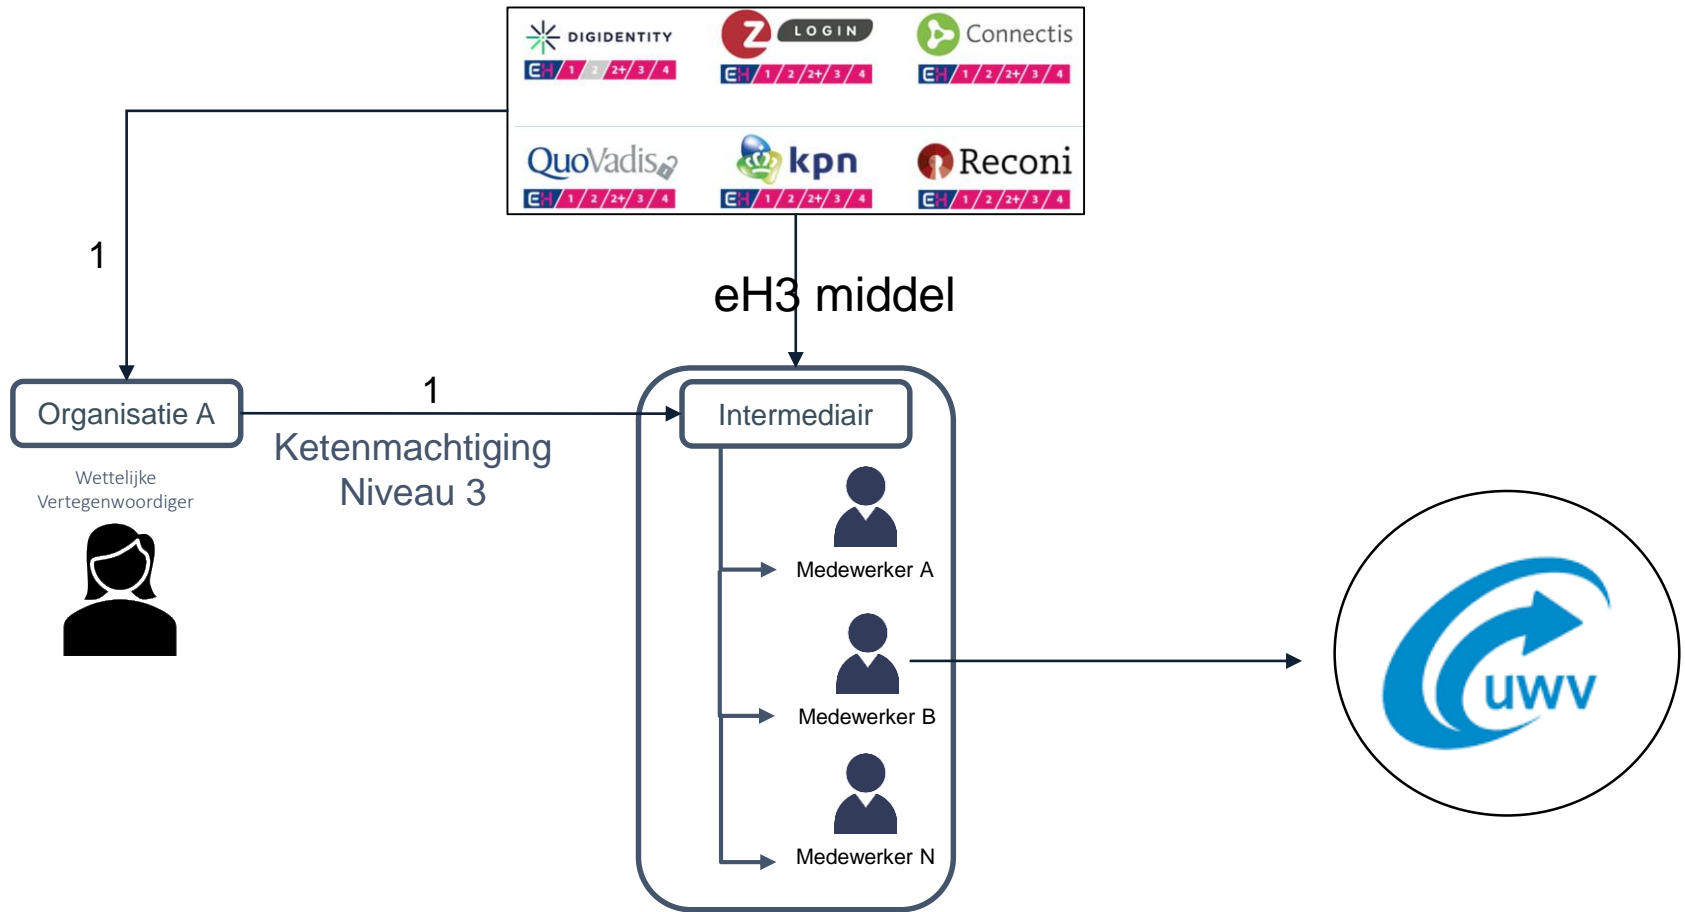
DIGIDENTITY
EH 1 2 2+ 3 4
Z LOGIN
EH 1 2 2+ 3 4
Connectis
EH 1 2 2+ 3 4
QuoVadis
EH 1 2 2+ 3 4
kpn
EH 1 2 2+ 3 4
Reconi
EH 1 2 2+ 3 4

1

eH3 middel

Organisatie A

1

Ketenmachtiging Niveau 3

Wettelijke Vertegenwoordiger

Intermediair

Medewerker A

Medewerker B

Medewerker N

uwv